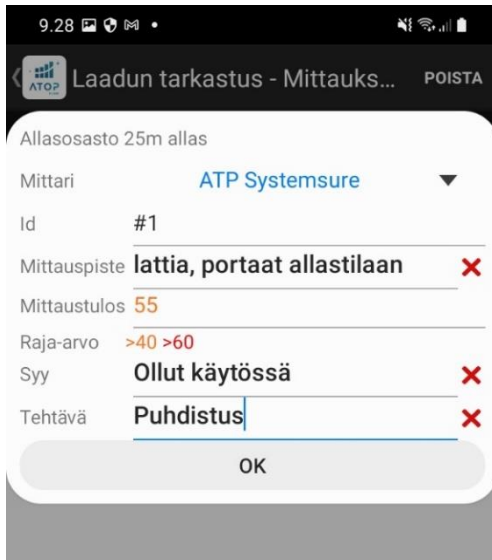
9.28

ATOP Laadun tarkastus - Mittauks... POISTA

Allasosasto 25m allas

Mittari ATP Systemsure

Id #1

Mittauspiste lattia, portaat allastilaan

Mittaustulos 55

Raja-arvo >40 >60

Syy Ollut käytössä

Tehtävä Puhdistus

OK